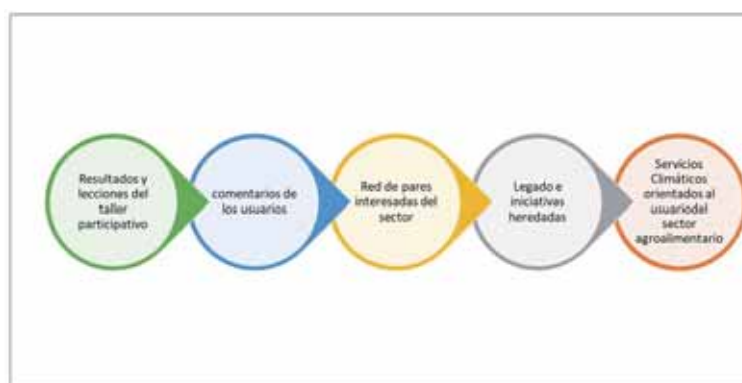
Resultados y lecciones del taller participativo

comentarios de los usuarios

Red de pares interesadas del sector

Legado e iniciativas heredadas

Servicios Climáticos orientados al usuariodel sector agroalimentario